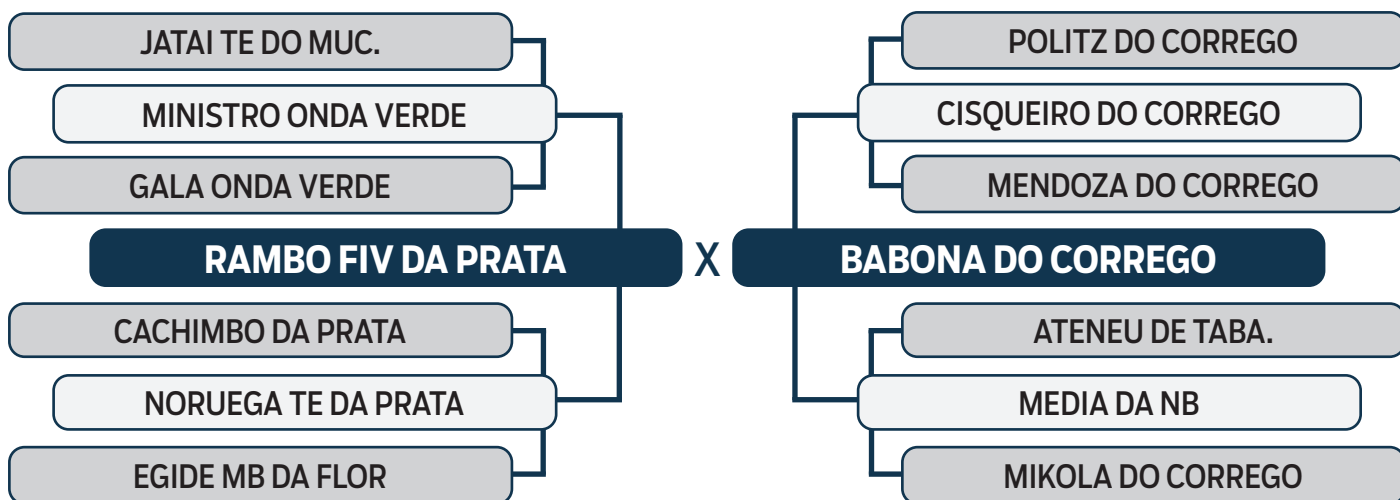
JATAI TE DO MUC.

MINISTRO ONDA VERDE

GALA ONDA VERDE

RAMBO FIV DA PRATA

CACHIMBO DA PRATA

NORUEGA TE DA PRATA

EGIDE MB DA FLOR

X

POLITZ DO CORREGO

CISQUEIRO DO CORREGO

MENDOZA DO CORREGO

BABONA DO CORREGO

ATENEU DE TABA.

MEDIA DA NB

MIKOLA DO CORREGO